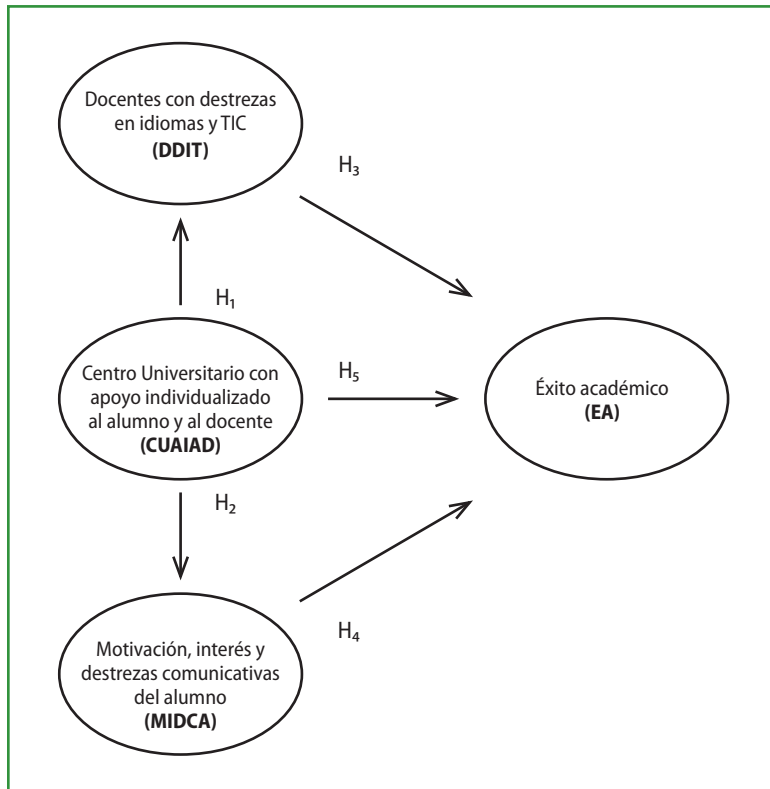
Docentes con destrezas en idiomas y TIC
**(DDIT)**

$H_3$

$H_1$

Centro Universitario con apoyo individualizado al alumno y al docente
**(CUAIAD)**

$H_5$

Éxito académico
**(EA)**

$H_2$

$H_4$

Motivación, interés y destrezas comunicativas del alumno
**(MIDCA)**